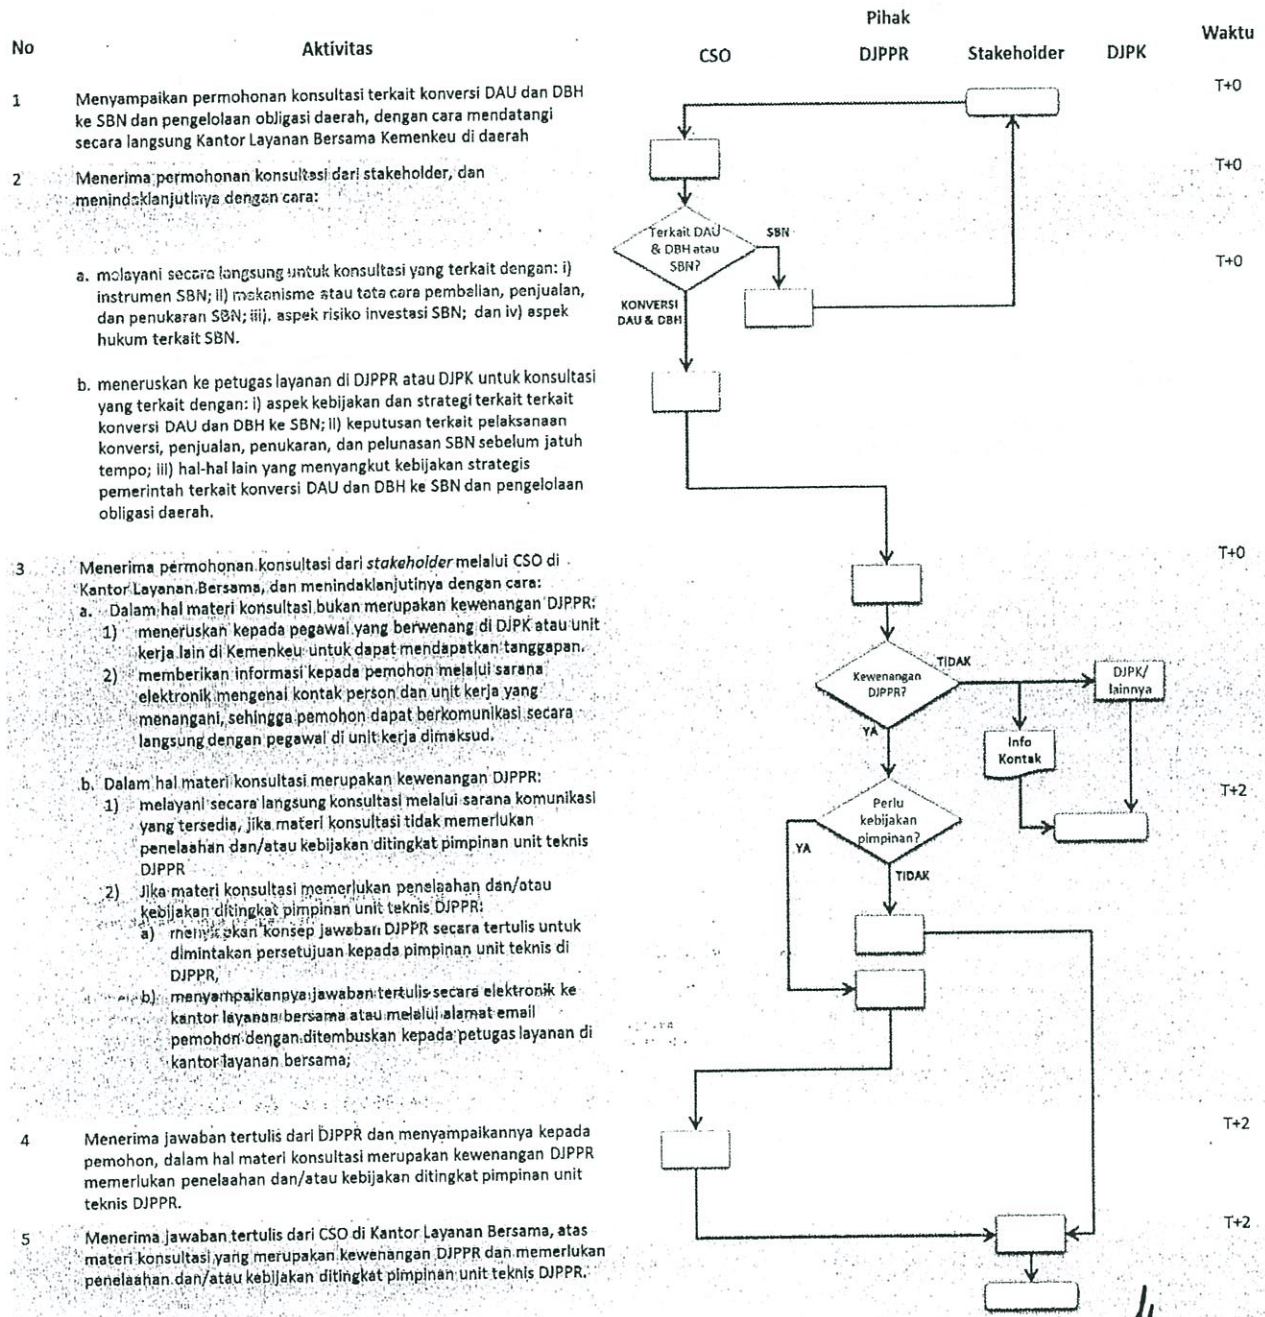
| No | Aktivitas | Pihak: CSO | DJPPR | Stakeholder | DJPK | Waktu |
|---|---|---|---|---|---|---|
| 1 | Menyampaikan permohonan konsultasi terkait konversi DAU dan DBH ke SBN dan pengelolaan obligasi daerah, dengan cara mendatangi secara langsung Kantor Layanan Bersama Kemenkeu di daerah | | | | | T+0 |
| 2 | Menerima permohonan konsultasi dari stakeholder, dan menindaklanjutinya dengan cara: | | | | | T+0 |
| | a. melayani secara langsung untuk konsultasi yang terkait dengan: i) instrumen SBN; ii) mekanisme atau tata cara pembelian, penjualan, dan penukaran SBN; iii). aspek risiko investasi SBN; dan iv) aspek hukum terkait SBN. | | | | | T+0 |
| | b. meneruskan ke petugas layanan di DJPPR atau DJPK untuk konsultasi yang terkait dengan: i) aspek kebijakan dan strategi terkait terkait konversi DAU dan DBH ke SBN; ii) keputusan terkait pelaksanaan konversi, penjualan, penukaran, dan pelunasan SBN sebelum jatuh tempo; iii) hal-hal lain yang menyangkut kebijakan strategis pemerintah terkait konversi DAU dan DBH ke SBN dan pengelolaan obligasi daerah. | | | | | |
| 3 | Menerima permohonan konsultasi dari *stakeholder* melalui CSO di Kantor Layanan Bersama, dan menindaklanjutinya dengan cara: a. Dalam hal materi konsultasi bukan merupakan kewenangan DJPPR: 1) meneruskan kepada pegawai yang berwenang di DJPK atau unit kerja lain di Kemenkeu untuk dapat mendapatkan tanggapan. 2) memberikan informasi kepada pemohon melalui sarana elektronik mengenai kontak person dan unit kerja yang menangani, sehingga pemohon dapat berkomunikasi secara langsung dengan pegawai di unit kerja dimaksud. b. Dalam hal materi konsultasi merupakan kewenangan DJPPR: 1) melayani secara langsung konsultasi melalui sarana komunikasi yang tersedia, jika materi konsultasi tidak memerlukan penelaahan dan/atau kebijakan ditingkat pimpinan unit teknis DJPPR 2) Jika materi konsultasi memerlukan penelaahan dan/atau kebijakan ditingkat pimpinan unit teknis DJPPR: a) menyiapkan konsep jawaban DJPPR secara tertulis untuk dimintakan persetujuan kepada pimpinan unit teknis di DJPPR, b) menyampaikannya jawaban tertulis secara elektronik ke kantor layanan bersama atau melalui alamat email pemohon dengan ditembuskan kepada petugas layanan di kantor layanan bersama; | | | | | T+0 T+2 |
| 4 | Menerima jawaban tertulis dari DJPPR dan menyampaikannya kepada pemohon, dalam hal materi konsultasi merupakan kewenangan DJPPR memerlukan penelaahan dan/atau kebijakan ditingkat pimpinan unit teknis DJPPR. | | | | | T+2 |
| 5 | Menerima jawaban tertulis dari CSO di Kantor Layanan Bersama, atas materi konsultasi yang merupakan kewenangan DJPPR dan memerlukan penelaahan dan/atau kebijakan ditingkat pimpinan unit teknis DJPPR. | | | | | T+2 |

Terkait DAU & DBH atau SBN?
SBN
KONVERSI DAU & DBH
Kewenangan DJPPR?
TIDAK
DJPK/ lainnya
YA
Info Kontak
Perlu kebijakan pimpinan?
YA
TIDAK